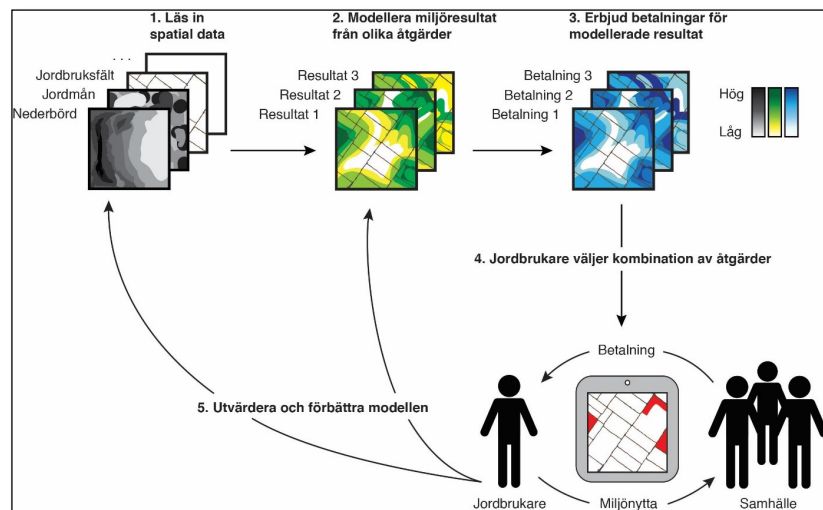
1. Läs in spatial data

. . .

Jordbruksfält

Jordmån

Nederbörd

2. Modellera miljöresultat från olika åtgärder

Resultat 3

Resultat 2

Resultat 1

3. Erbjud betalningar för modellerade resultat

Betalning 3

Betalning 2

Betalning 1

Hög

Låg

4. Jordbrukare väljer kombination av åtgärder

Betalning

5. Utvärdera och förbättra modellen

Jordbrukare

Miljönytta

Samhälle